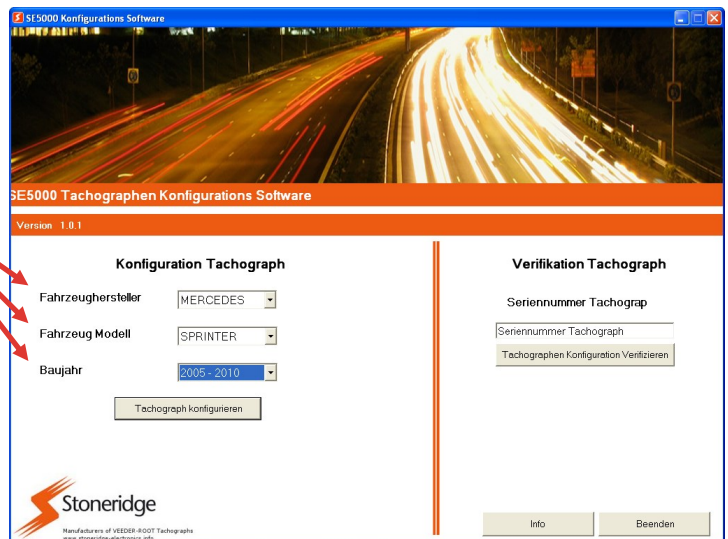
SE5000 Konfigurations Software

SE5000 Tachographen Konfigurations Software

Version 1.0.1

Konfiguration Tachograph

Fahrzeughersteller MERCEDES

Fahrzeug Modell SPRINTER

Baujahr 2005 - 2010

Tachograph konfigurieren

Verifikation Tachograph

Seriennummer Tachograp

Seriennummer Tachograph

Tachographen Konfiguration Verifizieren

Stoneridge

Manufacturers of VEEDER-ROOT Tachographs
www.stoneridge-electronics.info

Info

Beenden